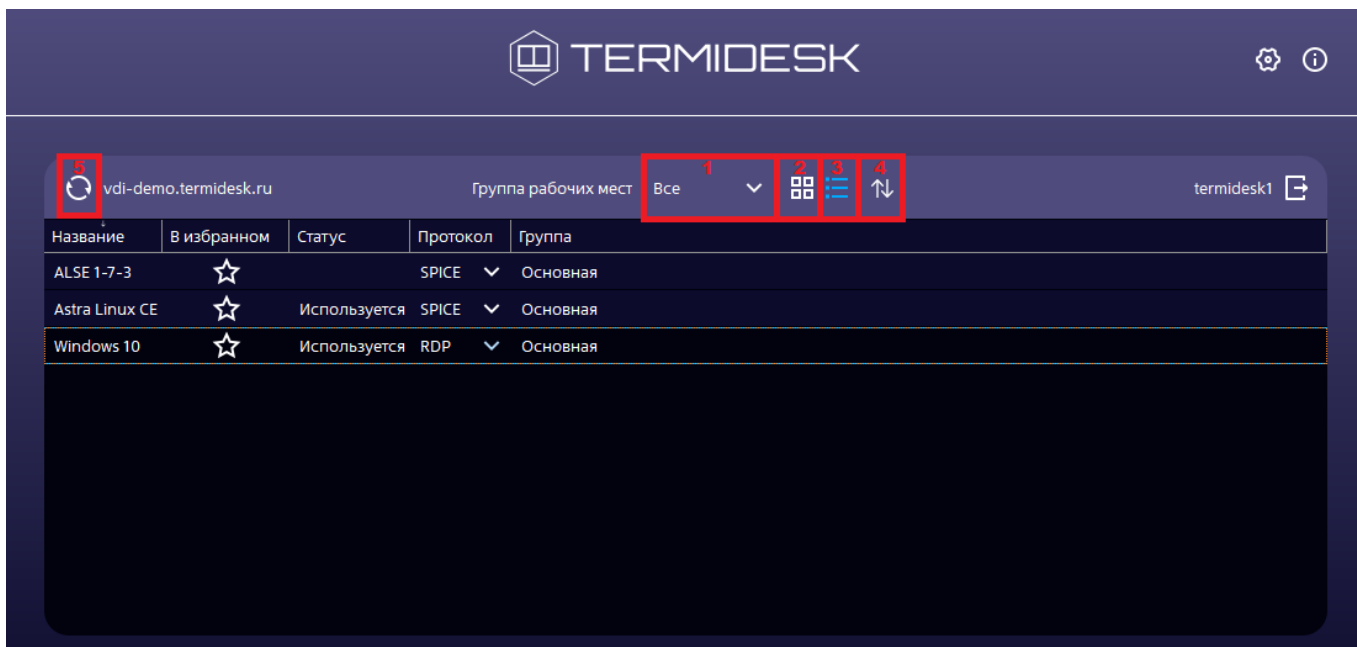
TERMIDESK

5 vdi-demo.termidesk.ru Группа рабочих мест 1 Все 2 3 4 termidesk1

| Название | В избранном | Статус | Протокол | Группа |
|---|---|---|---|---|
| ALSE 1-7-3 | | | SPICE | Основная |
| Astra Linux CE | | Используется | SPICE | Основная |
| Windows 10 | | Используется | RDP | Основная |